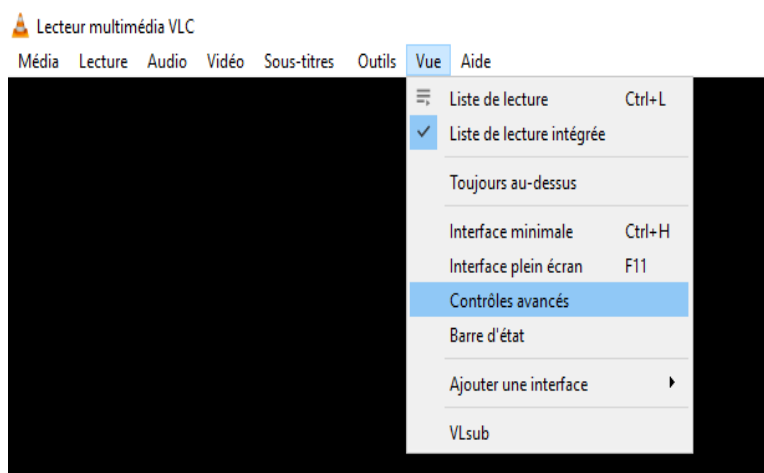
Lecteur multimédia VLC

Média Lecture Audio Vidéo Sous-titres Outils Vue Aide

Liste de lecture Ctrl+L
Liste de lecture intégrée
Toujours au-dessus
Interface minimale Ctrl+H
Interface plein écran F11
Contrôles avancés
Barre d'état
Ajouter une interface
VLsub